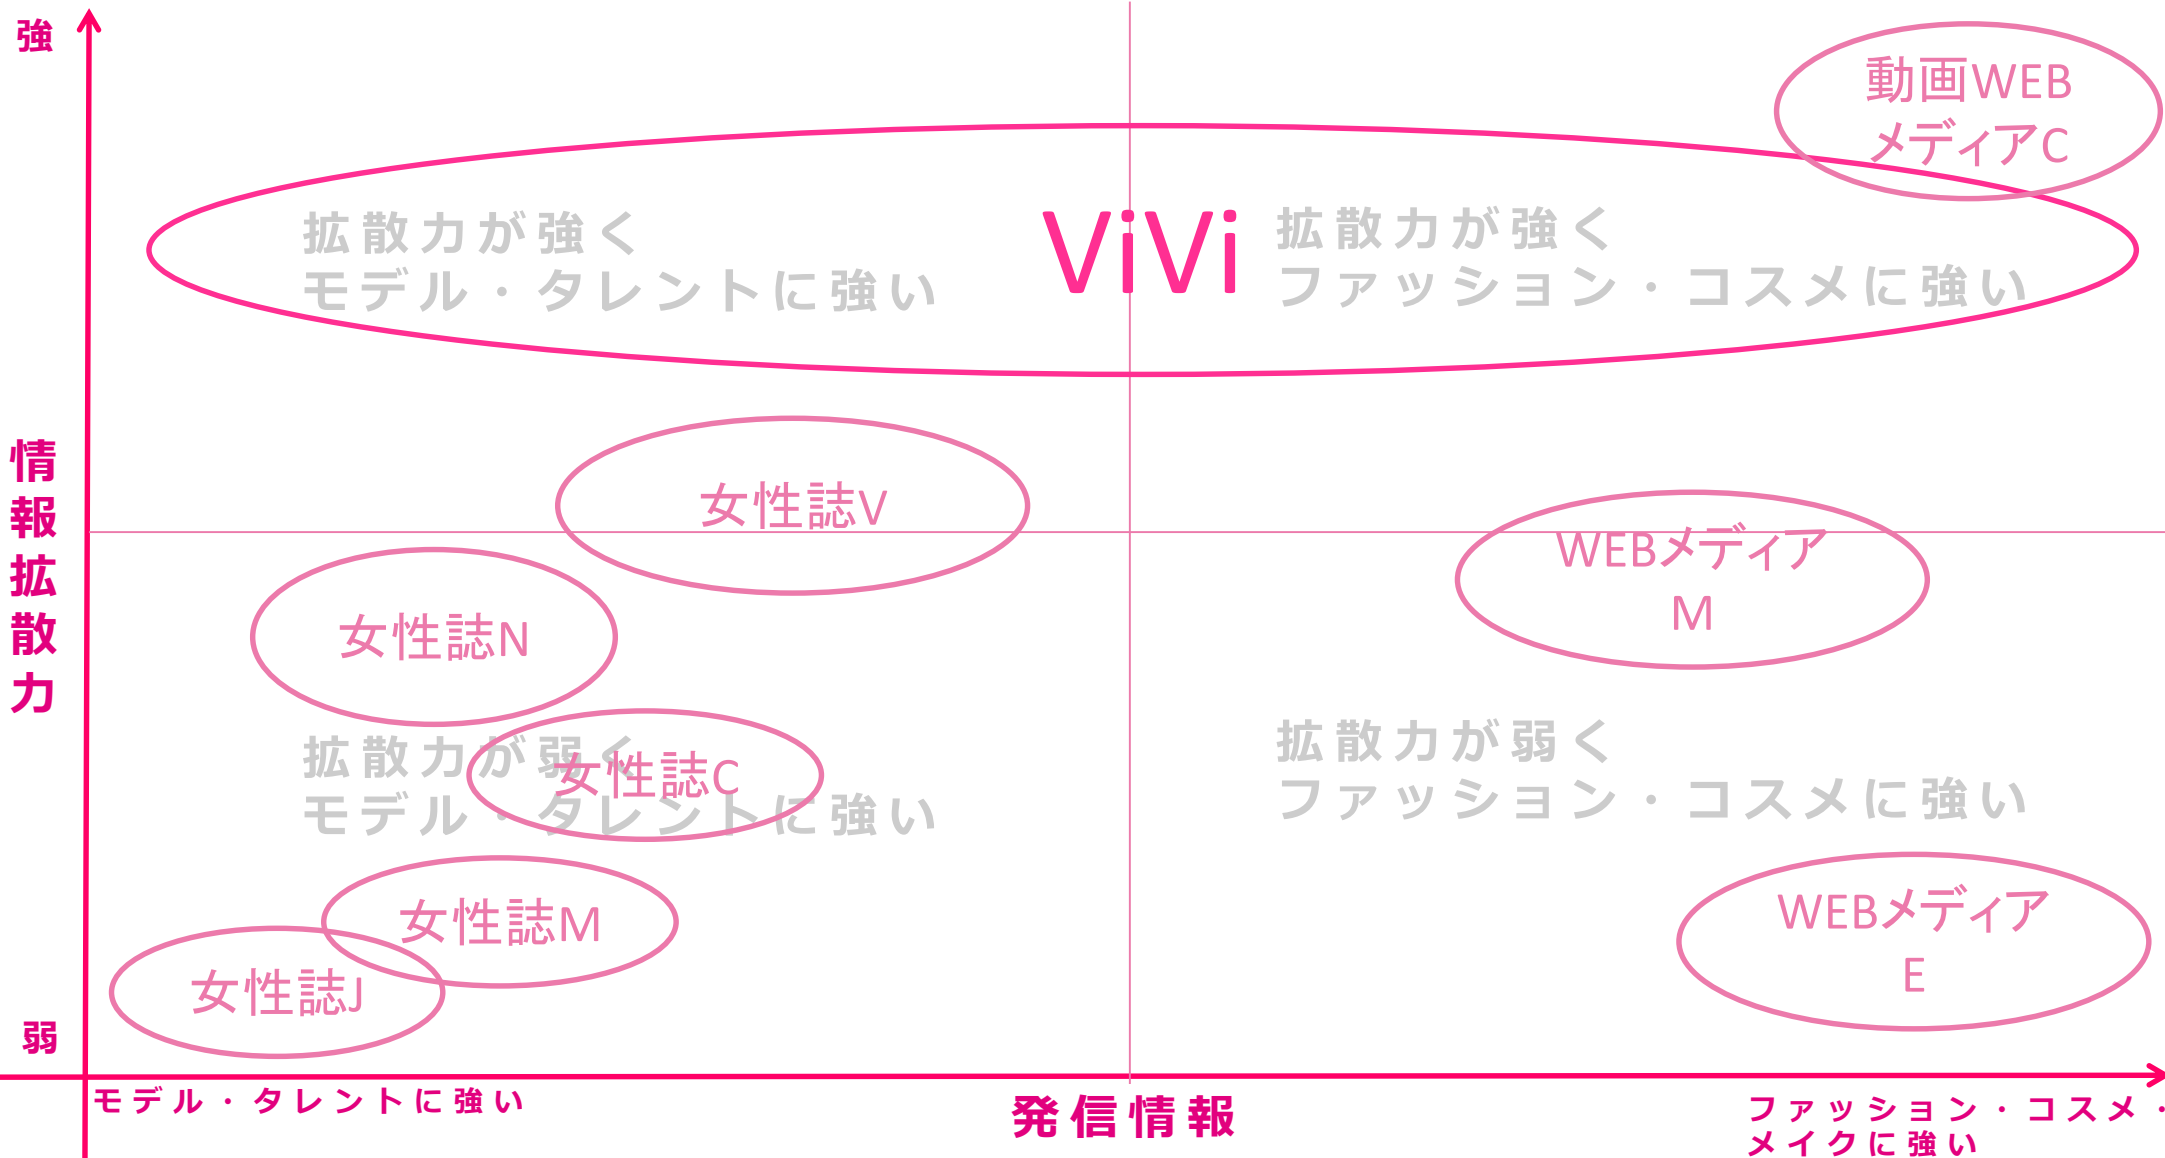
強

動画WEB
メディアC

拡散力が強く
モデル・タレントに強い

ViVi

拡散力が強く
ファッション・コスメに強い

情報拡散力

女性誌V

WEBメディア
M

女性誌N

拡散力が弱く
モデル・タレントに強い

女性誌C

拡散力が弱く
ファッション・コスメに強い

女性誌M

WEBメディア
E

女性誌J

弱

モデル・タレントに強い

発信情報

ファッション・コスメ・
メイクに強い